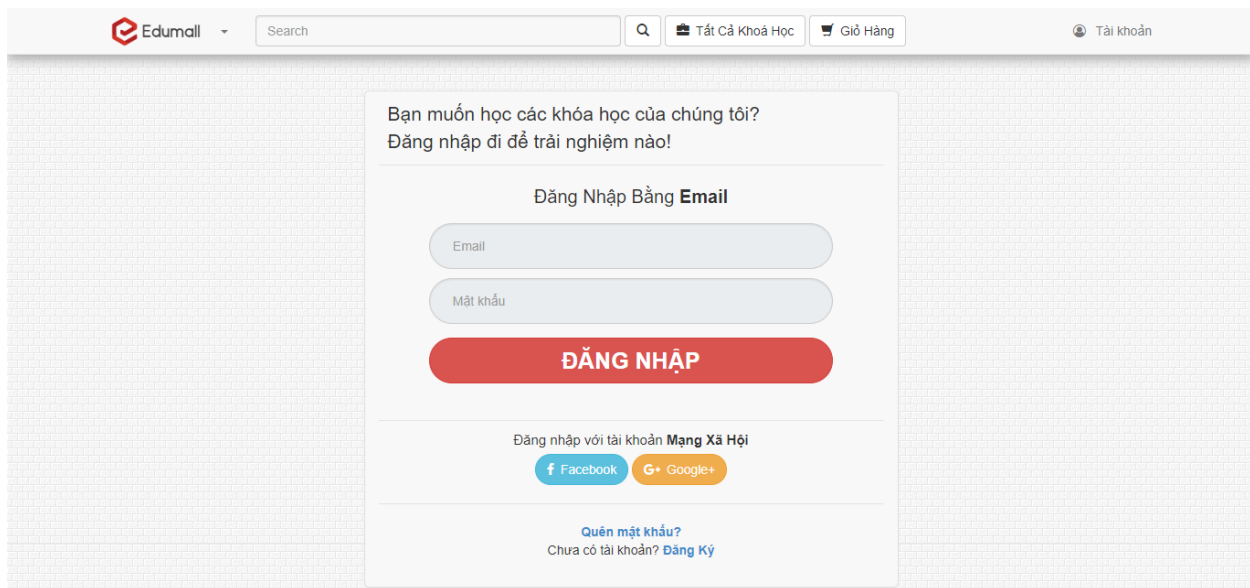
Edumall

Search

Tất Cả Khoá Học

Giỏ Hàng

Tài khoản

Bạn muốn học các khóa học của chúng tôi?
Đăng nhập đi để trải nghiệm nào!

Đăng Nhập Bằng **Email**

Email

Mật khẩu

ĐĂNG NHẬP

Đăng nhập với tài khoản **Mạng Xã Hội**

Facebook

G+ Google+

Quên mật khẩu?

Chưa có tài khoản? Đăng Ký